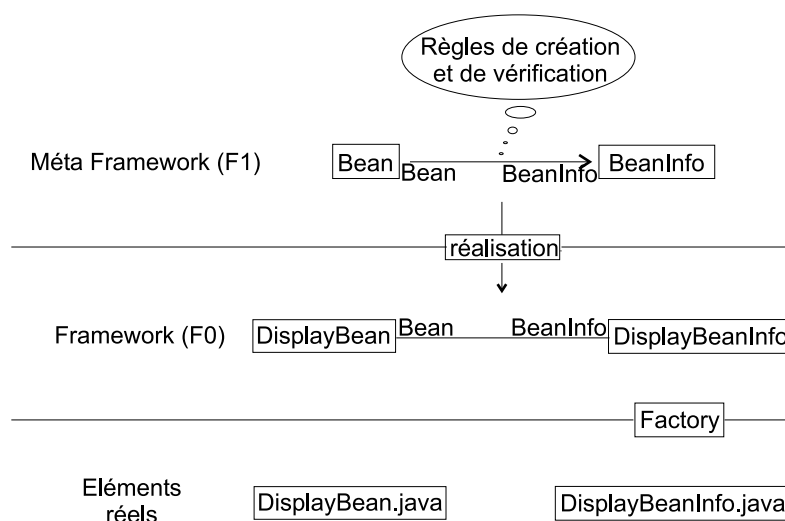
Règles de création et de vérification

Méta Framework (F1)

Bean

Bean

BeanInfo

BeanInfo

réalisation

Framework (F0)

DisplayBean

Bean

BeanInfo

DisplayBeanInfo

Factory

Eléments réels

DisplayBean.java

DisplayBeanInfo.java